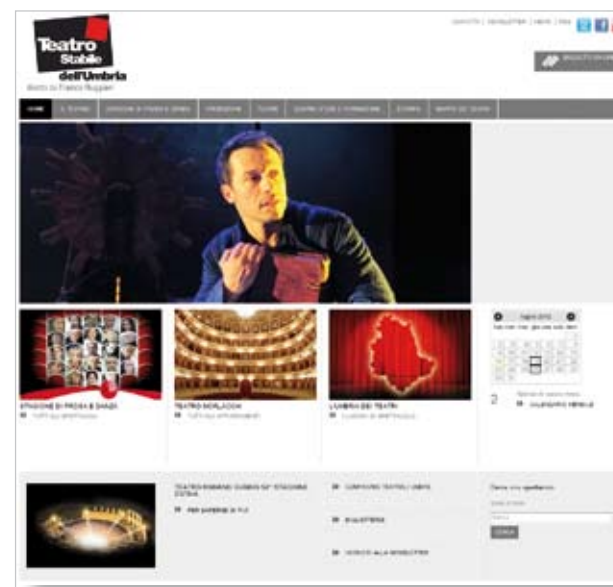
Teatro Stabile dell'Umbria
diretto da Franco Ruggieri

CONTATTI | NEWSLETTER | NEWS | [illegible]

HOME | IL TEATRO | STAGIONE DI PROSA E DANZA | PRODUZIONI | TOURNÉE | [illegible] | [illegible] | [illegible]

STAGIONE DI PROSA E DANZA
TEATRO MORLACCHI
L'UMBRIA DEI TEATRI

luglio 2012

2

TEATRO ROMANO GUBBIO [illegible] STAGIONE ESTIVA

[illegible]

CERCA